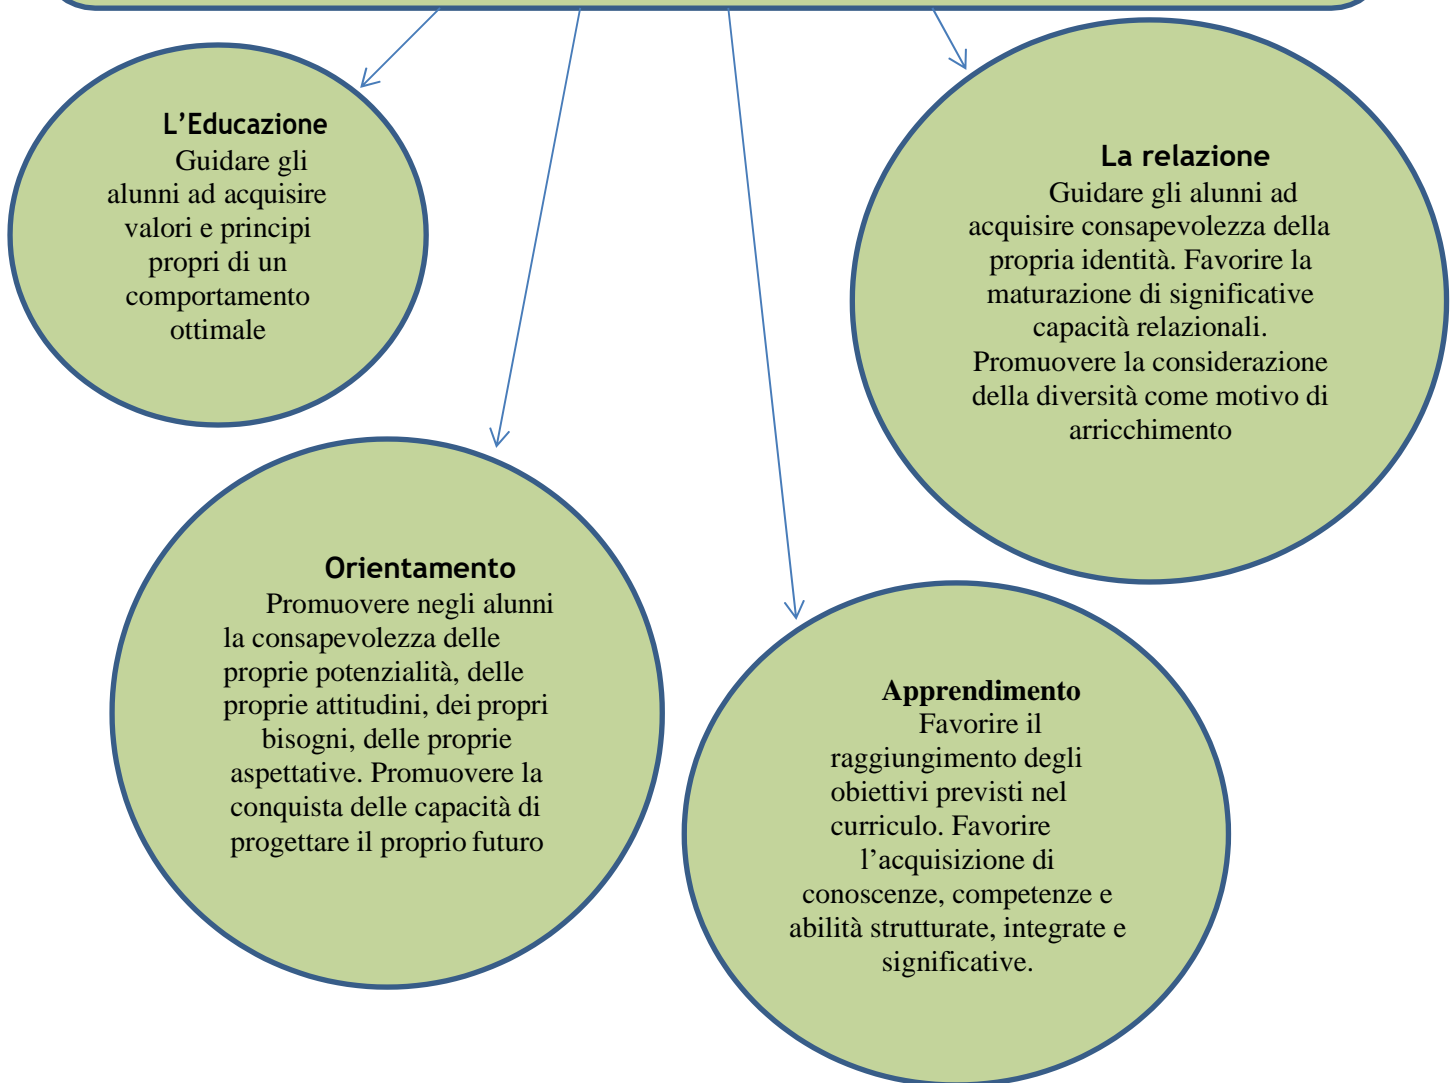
L’Educazione
Guidare gli alunni ad acquisire valori e principi propri di un comportamento ottimale

La relazione
Guidare gli alunni ad acquisire consapevolezza della propria identità. Favorire la maturazione di significative capacità relazionali. Promuovere la considerazione della diversità come motivo di arricchimento

Orientamento
Promuovere negli alunni la consapevolezza delle proprie potenzialità, delle proprie attitudini, dei propri bisogni, delle proprie aspettative. Promuovere la conquista delle capacità di progettare il proprio futuro

Apprendimento
Favorire il raggiungimento degli obiettivi previsti nel curriculo. Favorire l’acquisizione di conoscenze, competenze e abilità strutturate, integrate e significative.